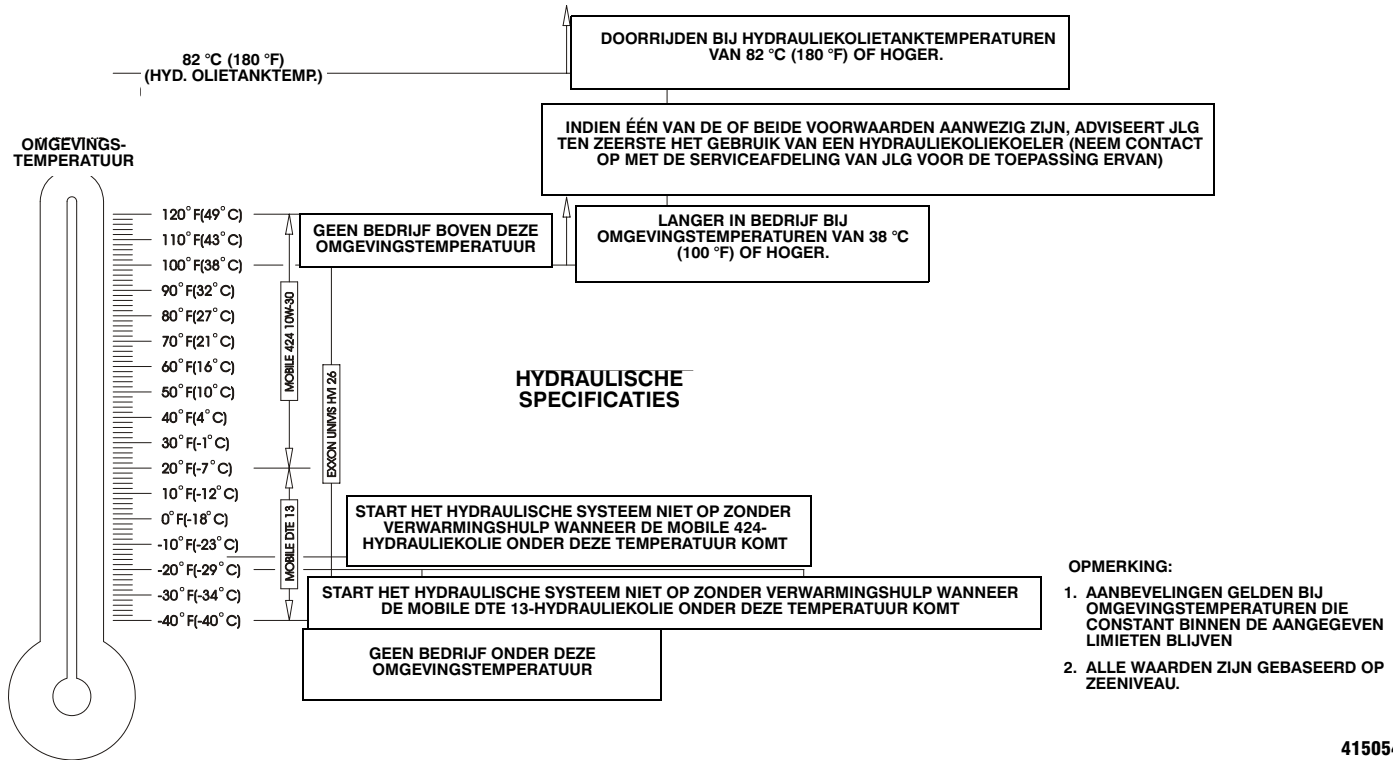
82 °C (180 °F)
(HYD. OLIETANKTEMP.)

DOORRIJDEN BIJ HYDRAULIEKOLIETANKTEMPERATUREN VAN 82 °C (180 °F) OF HOGER.

INDIEN ÉÉN VAN DE OF BEIDE VOORWAARDEN AANWEZIG ZIJN, ADVISEERT JLG TEN ZEERSTE HET GEBRUIK VAN EEN HYDRAULIEKOLIEKOELER (NEEM CONTACT OP MET DE SERVICEAFDELING VAN JLG VOOR DE TOEPASSING ERVAN)

OMGEVINGS-
TEMPERATUUR

120° F(49° C)
110° F(43° C)
100° F(38° C)
90° F(32° C)
80° F(27° C)
70° F(21° C)
60° F(16° C)
50° F(10° C)
40° F(4° C)
30° F(-1° C)
20° F(-7° C)
10° F(-12° C)
0° F(-18° C)
-10° F(-23° C)
-20° F(-29° C)
-30° F(-34° C)
-40° F(-40° C)

GEEN BEDRIJF BOVEN DEZE OMGEVINGSTEMPERATUUR

LANGER IN BEDRIJF BIJ OMGEVINGSTEMPERATUREN VAN 38 °C (100 °F) OF HOGER.

MOBILE 424 10W-30

EXXON UNIVIS HVI 26

MOBILE DTE 13

HYDRAULISCHE SPECIFICATIES

START HET HYDRAULISCHE SYSTEEM NIET OP ZONDER VERWARMINGSHULP WANNEER DE MOBILE 424-HYDRAULIEKOLIE ONDER DEZE TEMPERATUUR KOMT

START HET HYDRAULISCHE SYSTEEM NIET OP ZONDER VERWARMINGSHULP WANNEER DE MOBILE DTE 13-HYDRAULIEKOLIE ONDER DEZE TEMPERATUUR KOMT

GEEN BEDRIJF ONDER DEZE OMGEVINGSTEMPERATUUR

OPMERKING:

1. AANBEVELINGEN GELDEN BIJ OMGEVINGSTEMPERATUREN DIE CONSTANT BINNEN DE AANGEGEVEN LIMIETEN BLIJVEN

2. ALLE WAARDEN ZIJN GEBASEERD OP ZEENIVEAU.

41505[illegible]